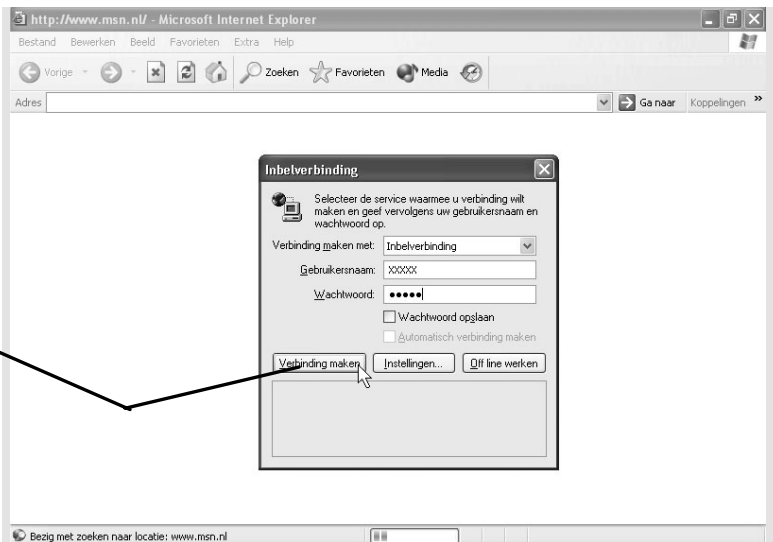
http://www.msn.nl/ - Microsoft Internet Explorer

Bestand Bewerken Beeld Favorieten Extra Help

Vorige Zoeken Favorieten Media

Adres Ga naar Koppelingen »

Inbelverbinding

Selecteer de service waarmee u verbinding wilt maken en geef vervolgens uw gebruikersnaam en wachtwoord op.

Verbinding maken met: Inbelverbinding

Gebruikersnaam: XXXXX

Wachtwoord: •••••

Wachtwoord opslaan

Automatisch verbinding maken

Verbinding maken Instellingen... Off line werken

Bezig met zoeken naar locatie: www.msn.nl